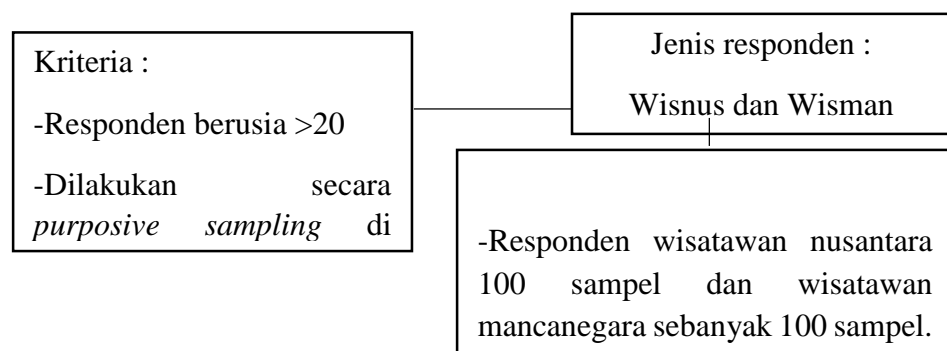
Kriteria :

-Responden berusia >20

-Dilakukan secara *purposive sampling* di

Jenis responden :

Wisnus dan Wisman

-Responden wisatawan nusantara 100 sampel dan wisatawan mancanegara sebanyak 100 sampel.